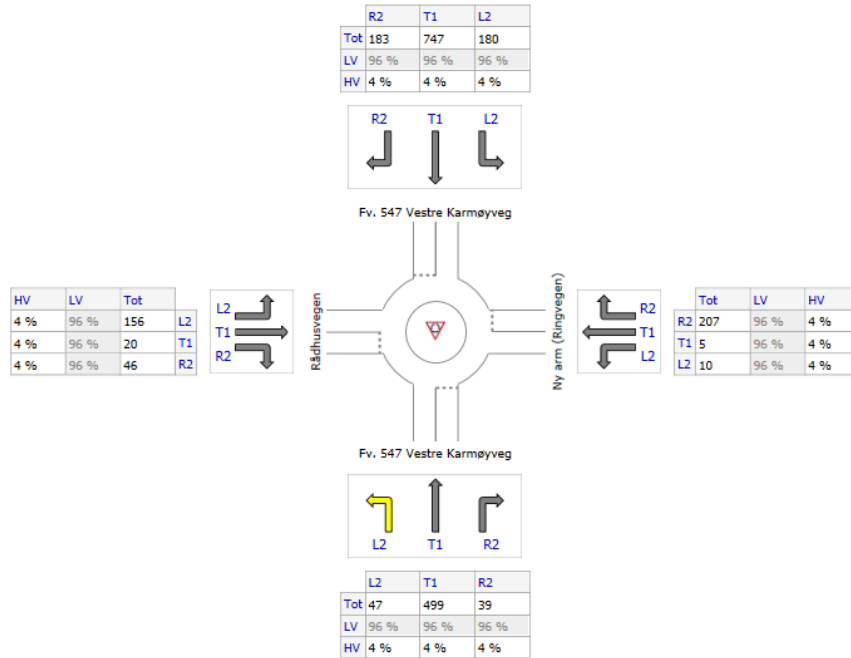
| | R2 | T1 | L2 |
|---|---|---|---|
| Tot | 183 | 747 | 180 |
| LV | 96 % | 96 % | 96 % |
| HV | 4 % | 4 % | 4 % |

R2 T1 L2

Fv. 547 Vestre Karmøyveg

| HV | LV | Tot | |
|---|---|---|---|
| 4 % | 96 % | 156 | L2 |
| 4 % | 96 % | 20 | T1 |
| 4 % | 96 % | 46 | R2 |

L2
T1
R2

Rådhusvegen

Ny arm (Ringvegen)

R2
T1
L2

| | Tot | LV | HV |
|---|---|---|---|
| R2 | 207 | 96 % | 4 % |
| T1 | 5 | 96 % | 4 % |
| L2 | 10 | 96 % | 4 % |

Fv. 547 Vestre Karmøyveg

L2 T1 R2

| | L2 | T1 | R2 |
|---|---|---|---|
| Tot | 47 | 499 | 39 |
| LV | 96 % | 96 % | 96 % |
| HV | 4 % | 4 % | 4 % |